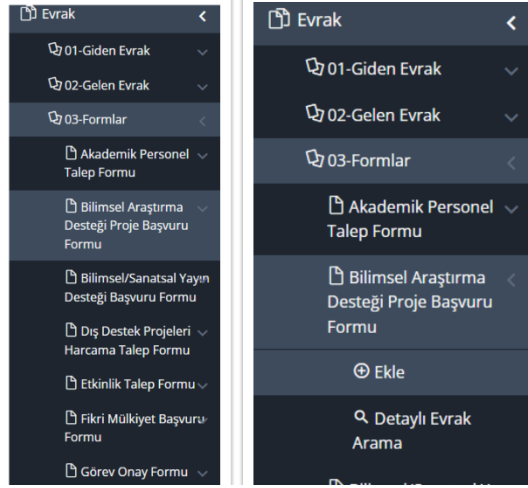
Evrak

01-Giden Evrak

02-Gelen Evrak

03-Formlar

Akademik Personel Talep Formu

Bilimsel Araştırma Desteği Proje Başvuru Formu

Bilimsel/Sanatsal Yayın Desteği Başvuru Formu

Dış Destek Projeleri Harcama Talep Formu

Etkinlik Talep Formu

Fikri Mülkiyet Başvuru Formu

Görev Onay Formu

Evrak

01-Giden Evrak

02-Gelen Evrak

03-Formlar

Akademik Personel Talep Formu

Bilimsel Araştırma Desteği Proje Başvuru Formu

Ekle

Detaylı Evrak Arama

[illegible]